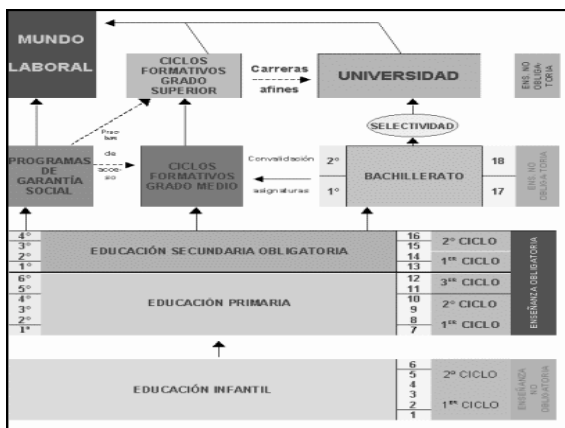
MUNDO LABORAL

CICLOS FORMATIVOS GRADO SUPERIOR

Carreras afines

UNIVERSIDAD

ENS. NO OBLIGA-TORIA

SELECTIVIDAD

Prue bas de acce-so

PROGRAMAS DE GARANTÍA SOCIAL

CICLOS FORMATIVOS GRADO MEDIO

Convalidación

asignaturas

2º
1º

BACHILLERATO

18
17

ENS. NO OBLIGATORIA

4º
3º
2º
1º

EDUCACIÓN SECUNDARIA OBLIGATORIA

16
15
14
13

2º CICLO
1ER CICLO

6º
5º
4º
3º
2º
1º

EDUCACIÓN PRIMARIA

12
11
10
9
8
7

3ER CICLO
2º CICLO
1ER CICLO

ENSEÑANZA OBLIGATORIA

EDUCACIÓN INFANTIL

6
5
4
3
2
1

2º CICLO
1ER CICLO

ENSEÑANZA NO OBLIGATORIA